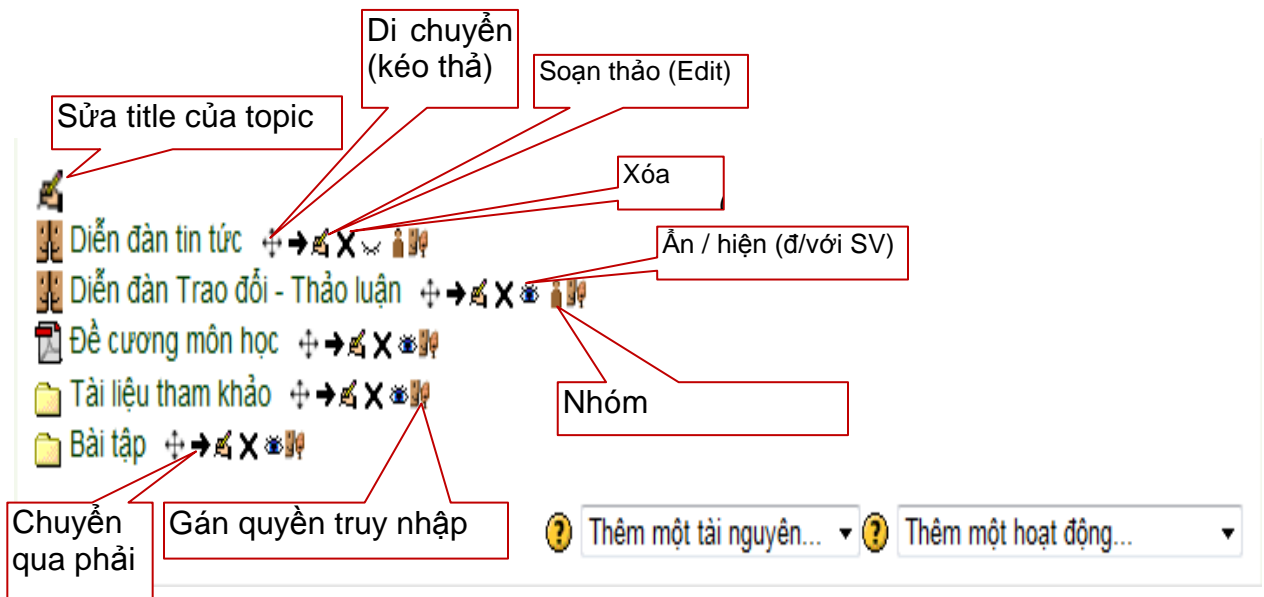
Di chuyển (kéo thả)

Soạn thảo (Edit)

Sửa title của topic

Xóa

Diễn đàn tin tức

Ẩn / hiện (đ/với SV)

Diễn đàn Trao đổi - Thảo luận

Đề cương môn học

Tài liệu tham khảo

Nhóm

Bài tập

Chuyển qua phải

Gán quyền truy nhập

Thêm một tài nguyên...

Thêm một hoạt động...